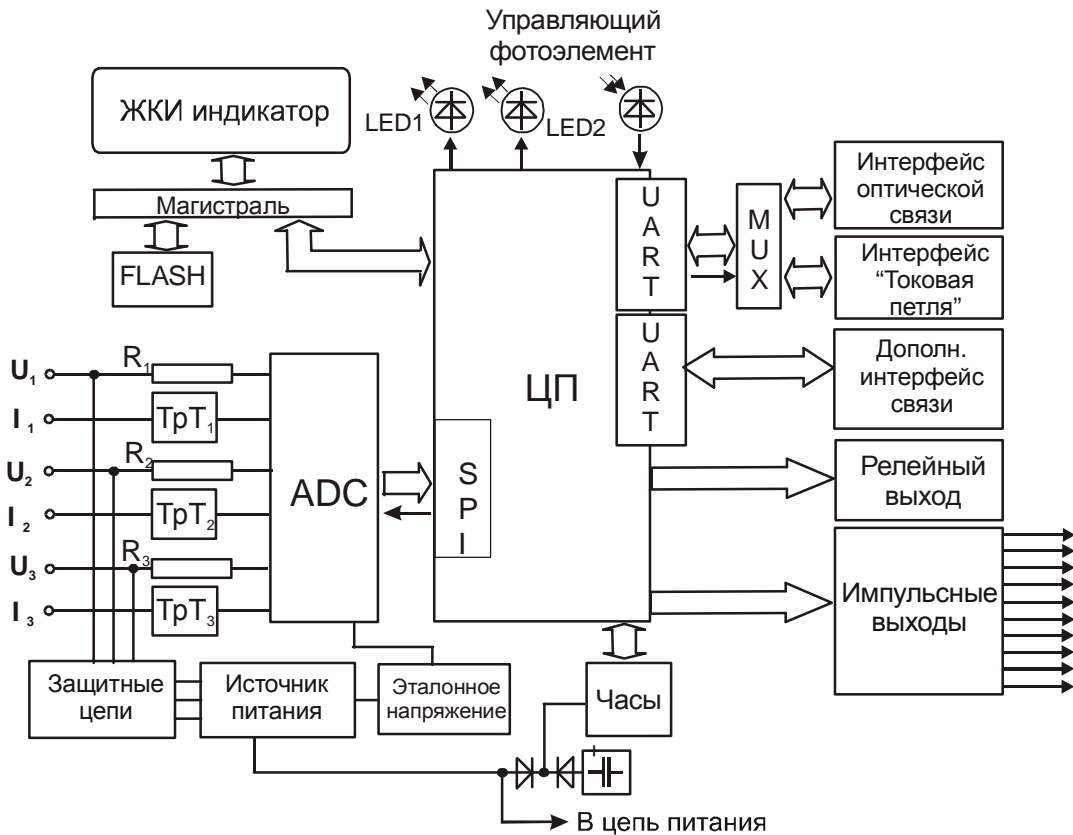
Управляющий фотоэлемент

ЖКИ индикатор

LED1

LED2

Магистраль

FLASH

U
A
R
T

M
U
X

Интерфейс оптической связи

Интерфейс "Токовая петля"

U
A
R
T

Дополн. интерфейс связи

ЦП

$U_1$

$R_1$

$I_1$

$TpT_1$

$U_2$

$R_2$

$I_2$

$TpT_2$

$U_3$

$R_3$

$I_3$

$TpT_3$

ADC

S
P
I

Релейный выход

Импульсные выходы

Защитные цепи

Источник питания

Эталонное напряжение

Часы

В цепь питания